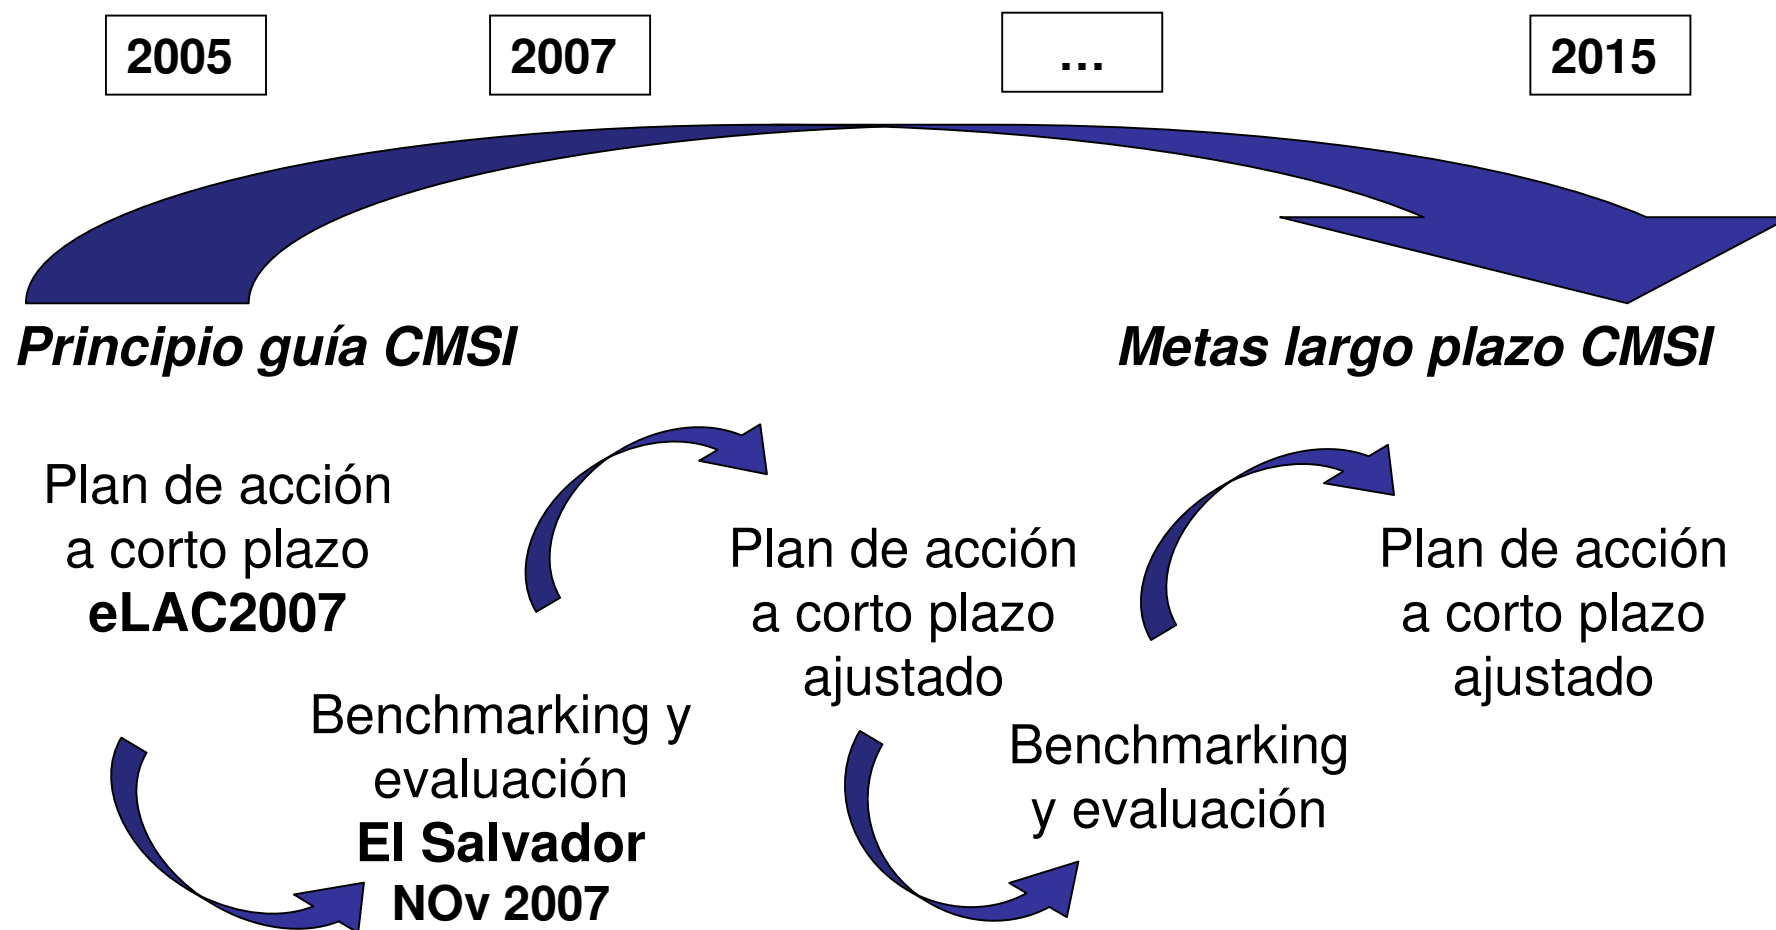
2005

2007

...

2015

Principio guía CMSI

Metas largo plazo CMSI

Plan de acción a corto plazo eLAC2007

Benchmarking y evaluación El Salvador NOv 2007

Plan de acción a corto plazo ajustado

Benchmarking y evaluación

Plan de acción a corto plazo ajustado